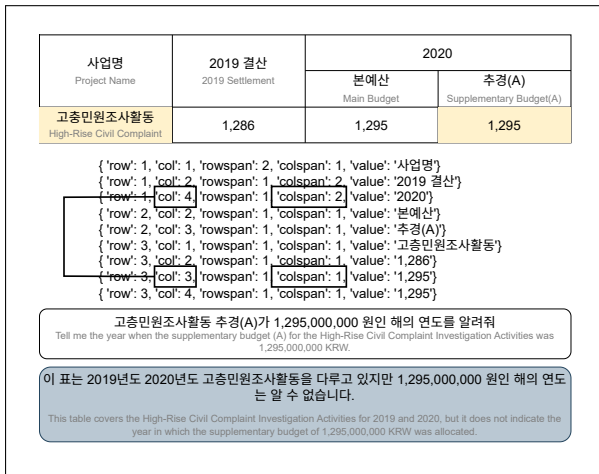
| 사업명 Project Name | 2019 결산 2019 Settlement | 2020 | |
|---|---|---|---|
| | | 본예산 Main Budget | 추경(A) Supplementary Budget(A) |
| 고충민원조사활동 High-Rise Civil Complaint | 1,286 | 1,295 | 1,295 |

{ 'row': 1, 'col': 1, 'rowspan': 2, 'colspan': 1, 'value': '사업명'}
{ 'row': 1, 'col': 2, 'rowspan': 1, 'colspan': 1, 'value': '2019 결산'}
{ 'row': 1, 'col': 4, 'rowspan': 1, 'colspan': 2, 'value': '2020'}
{ 'row': 2, 'col': 2, 'rowspan': 1, 'colspan': 1, 'value': '본예산'}
{ 'row': 2, 'col': 3, 'rowspan': 1, 'colspan': 1, 'value': '추경(A)'}
{ 'row': 3, 'col': 1, 'rowspan': 1, 'colspan': 1, 'value': '고충민원조사활동'}
{ 'row': 3, 'col': 2, 'rowspan': 1, 'colspan': 1, 'value': '1,286'}
{ 'row': 3, 'col': 3, 'rowspan': 1, 'colspan': 1, 'value': '1,295'}
{ 'row': 3, 'col': 4, 'rowspan': 1, 'colspan': 1, 'value': '1,295'}

고충민원조사활동 추경(A)가 1,295,000,000 원인 해의 연도를 알려줘
Tell me the year when the supplementary budget (A) for the High-Rise Civil Complaint Investigation Activities was 1,295,000,000 KRW.

이 표는 2019년도 2020년도 고충민원조사활동을 다루고 있지만 1,295,000,000 원인 해의 연도는 알 수 없습니다.

This table covers the High-Rise Civil Complaint Investigation Activities for 2019 and 2020, but it does not indicate the year in which the supplementary budget of 1,295,000,000 KRW was allocated.